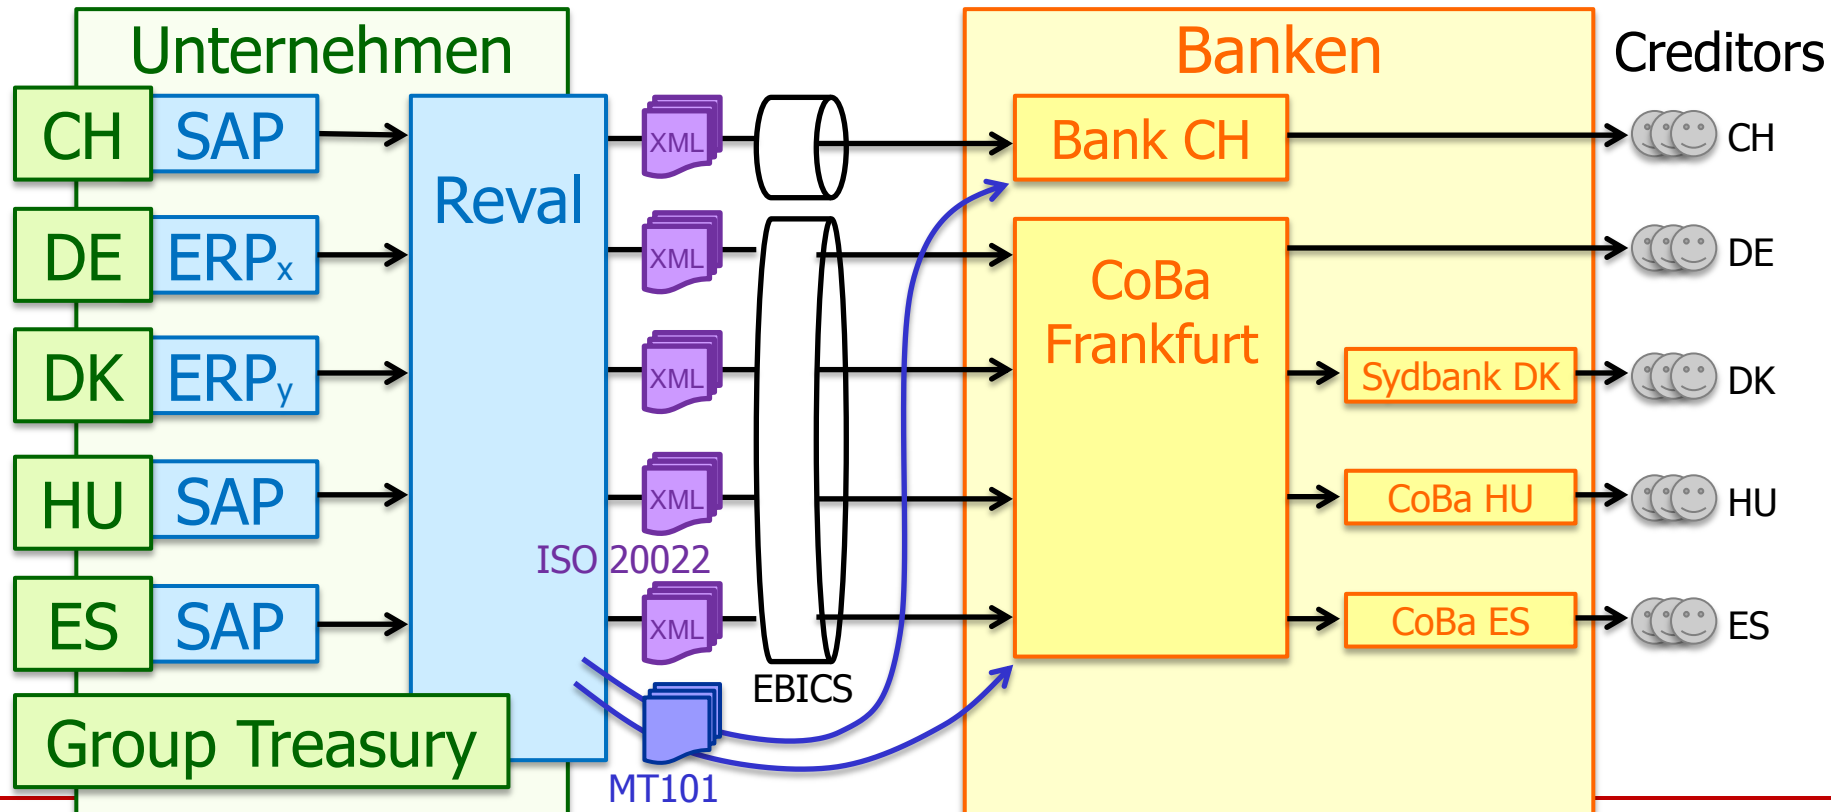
Unternehmen

CH SAP

DE $ERP_x$

DK $ERP_y$

HU SAP

ES SAP

Group Treasury

Reval

XML

XML

XML

XML

XML

ISO 20022

MT101

EBICS

Banken

Bank CH

CoBa Frankfurt

Sydbank DK

CoBa HU

CoBa ES

Creditors

CH

DE

DK

HU

ES